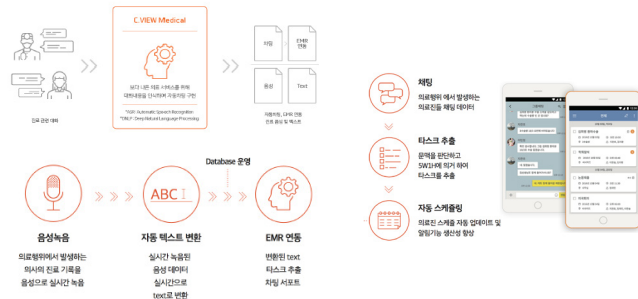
진료 공간 대화

C.VIEW Medical

보다 나은 의료 서비스를 위해 대화내용을 인식하여 자동저장 구현

*ASR: Automatic Speech Recognition
*DNLP: Deep Natural Language Processing

차팅

EMR 연동

음성

Text

자동차팅, EMR 연동 진료 음성 및 텍스트

Database 운영

음성녹음

의료행위에서 발생하는 의사의 진료 기록을 음성으로 실시간 녹음

ABC

자동 텍스트 변환

실시간 녹음된 음성 데이터 실시간으로 text로 변환

EMR 연동

변환된 text 타스크 추출 차팅 서포트

채팅

의료행위 에서 발생하는 의료진들 채팅 데이터

타스크 추출

문맥을 판단하고 5W1H에 의거 하여 타스크를 추출

자동 스케쥴링

의료진 스케쥴 자동 업데이트 및 알림기능 생산성 향상